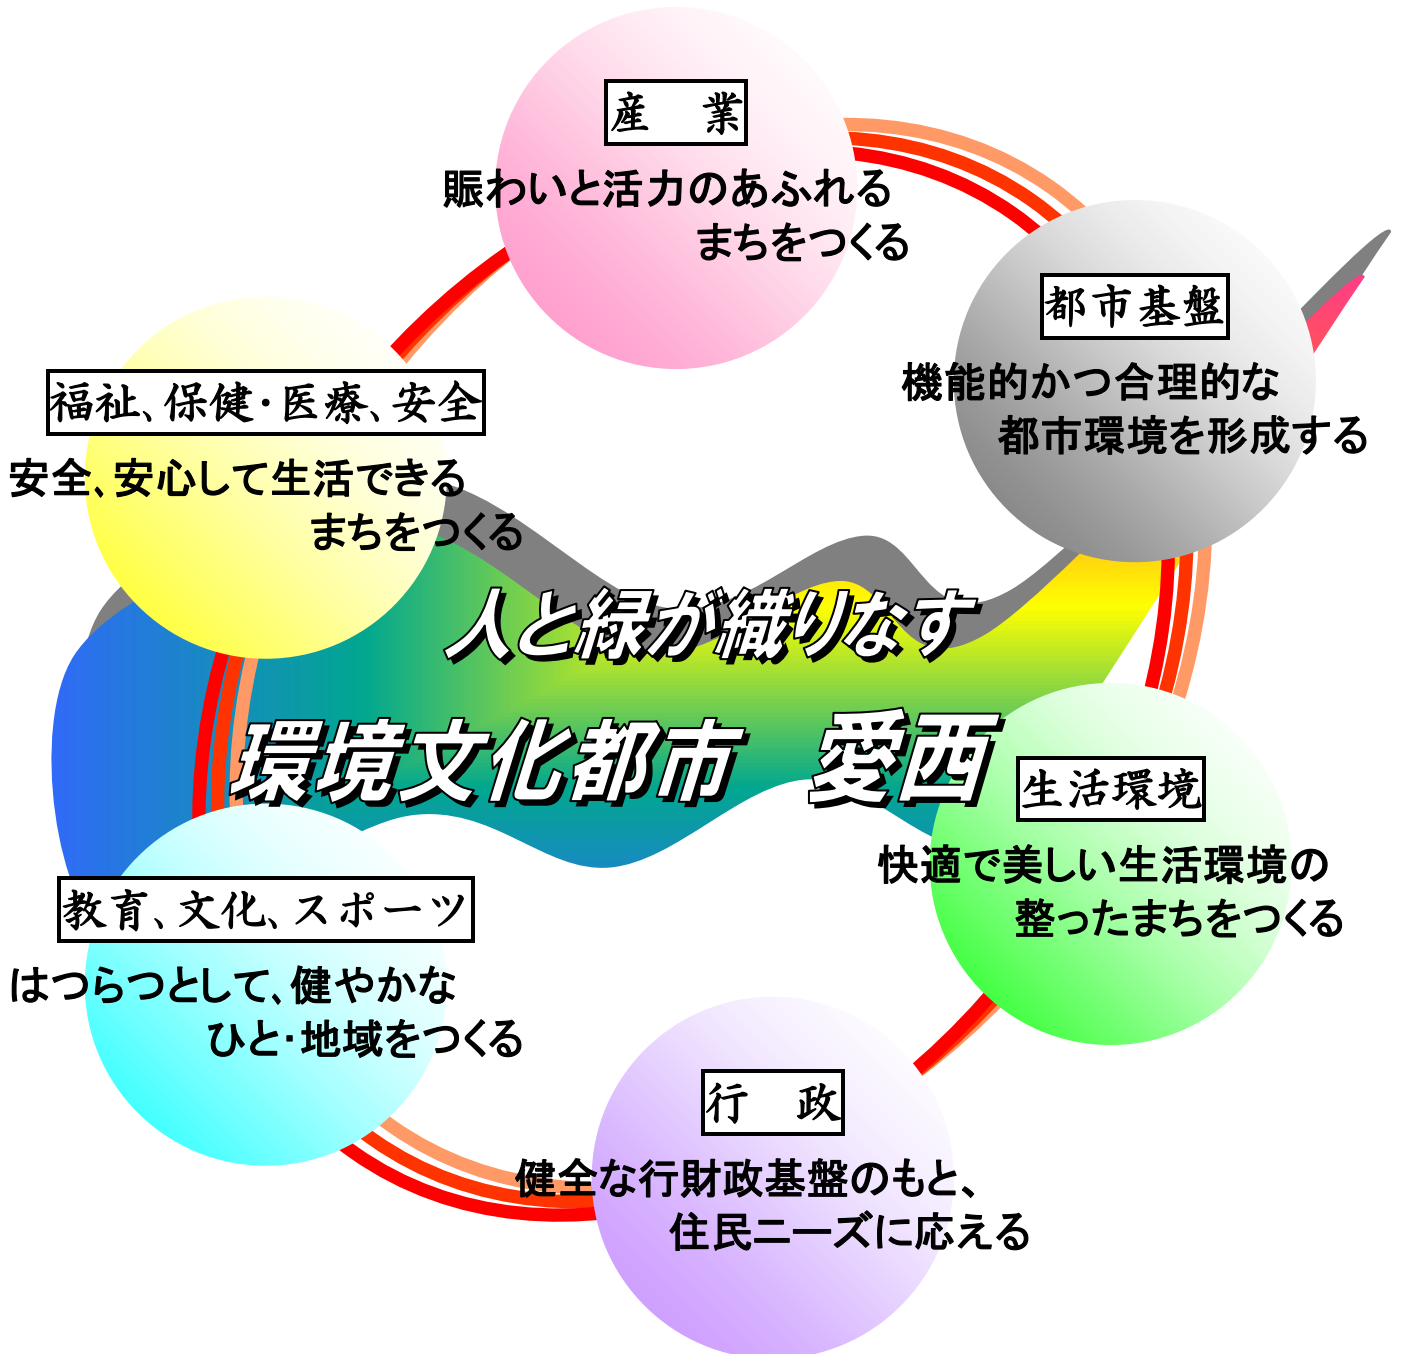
産　業

賑わいと活力のあふれるまちをつくる

都市基盤

機能的かつ合理的な都市環境を形成する

福祉、保健・医療、安全

安全、安心して生活できるまちをつくる

人と緑が織りなす

環境文化都市　愛西

生活環境

快適で美しい生活環境の整ったまちをつくる

教育、文化、スポーツ

はつらつとして、健やかなひと・地域をつくる

行　政

健全な行財政基盤のもと、住民ニーズに応える